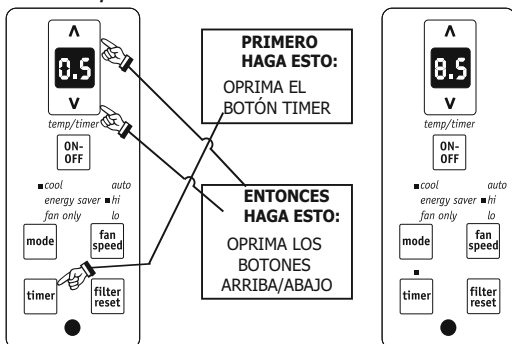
^
0.5
v
temp/timer
ON-OFF
cool
auto
energy saver
hi
fan only
lo
mode
fan speed
timer
filter reset

PRIMERO HAGA ESTO:
OPRIMA EL BOTÓN TIMER

ENTONCES HAGA ESTO:
OPRIMA LOS BOTONES ARRIBA/ABAJO

^
8.5
v
temp/timer
ON-OFF
cool
auto
energy saver
hi
fan only
lo
mode
fan speed
timer
filter reset